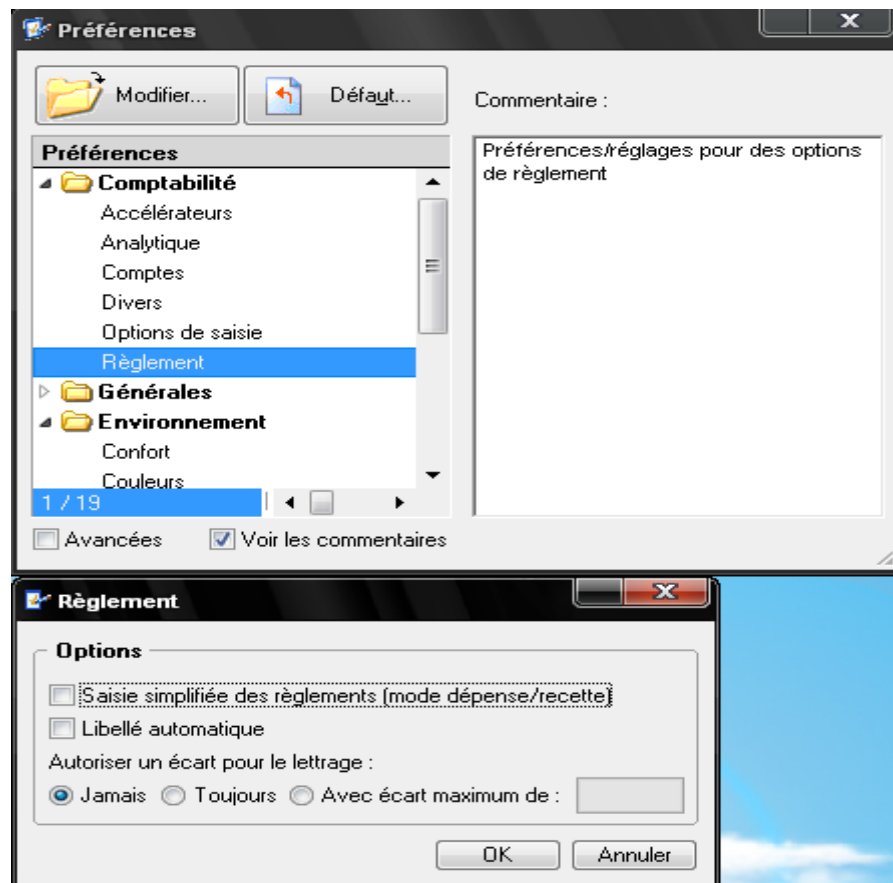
Préférences

Modifier...

Défaut...

Commentaire :

Préférences

Comptabilité

Accélérateurs

Analytique

Comptes

Divers

Options de saisie

Règlement

Générales

Environnement

Confort

Couleurs

1 / 19

Préférences/réglages pour des options de règlement

Avancées

Voir les commentaires

Règlement

Options

Saisie simplifiée des règlements (mode dépense/recette)

Libellé automatique

Autoriser un écart pour le lettrage :

Jamais

Toujours

Avec écart maximum de :

OK

Annuler